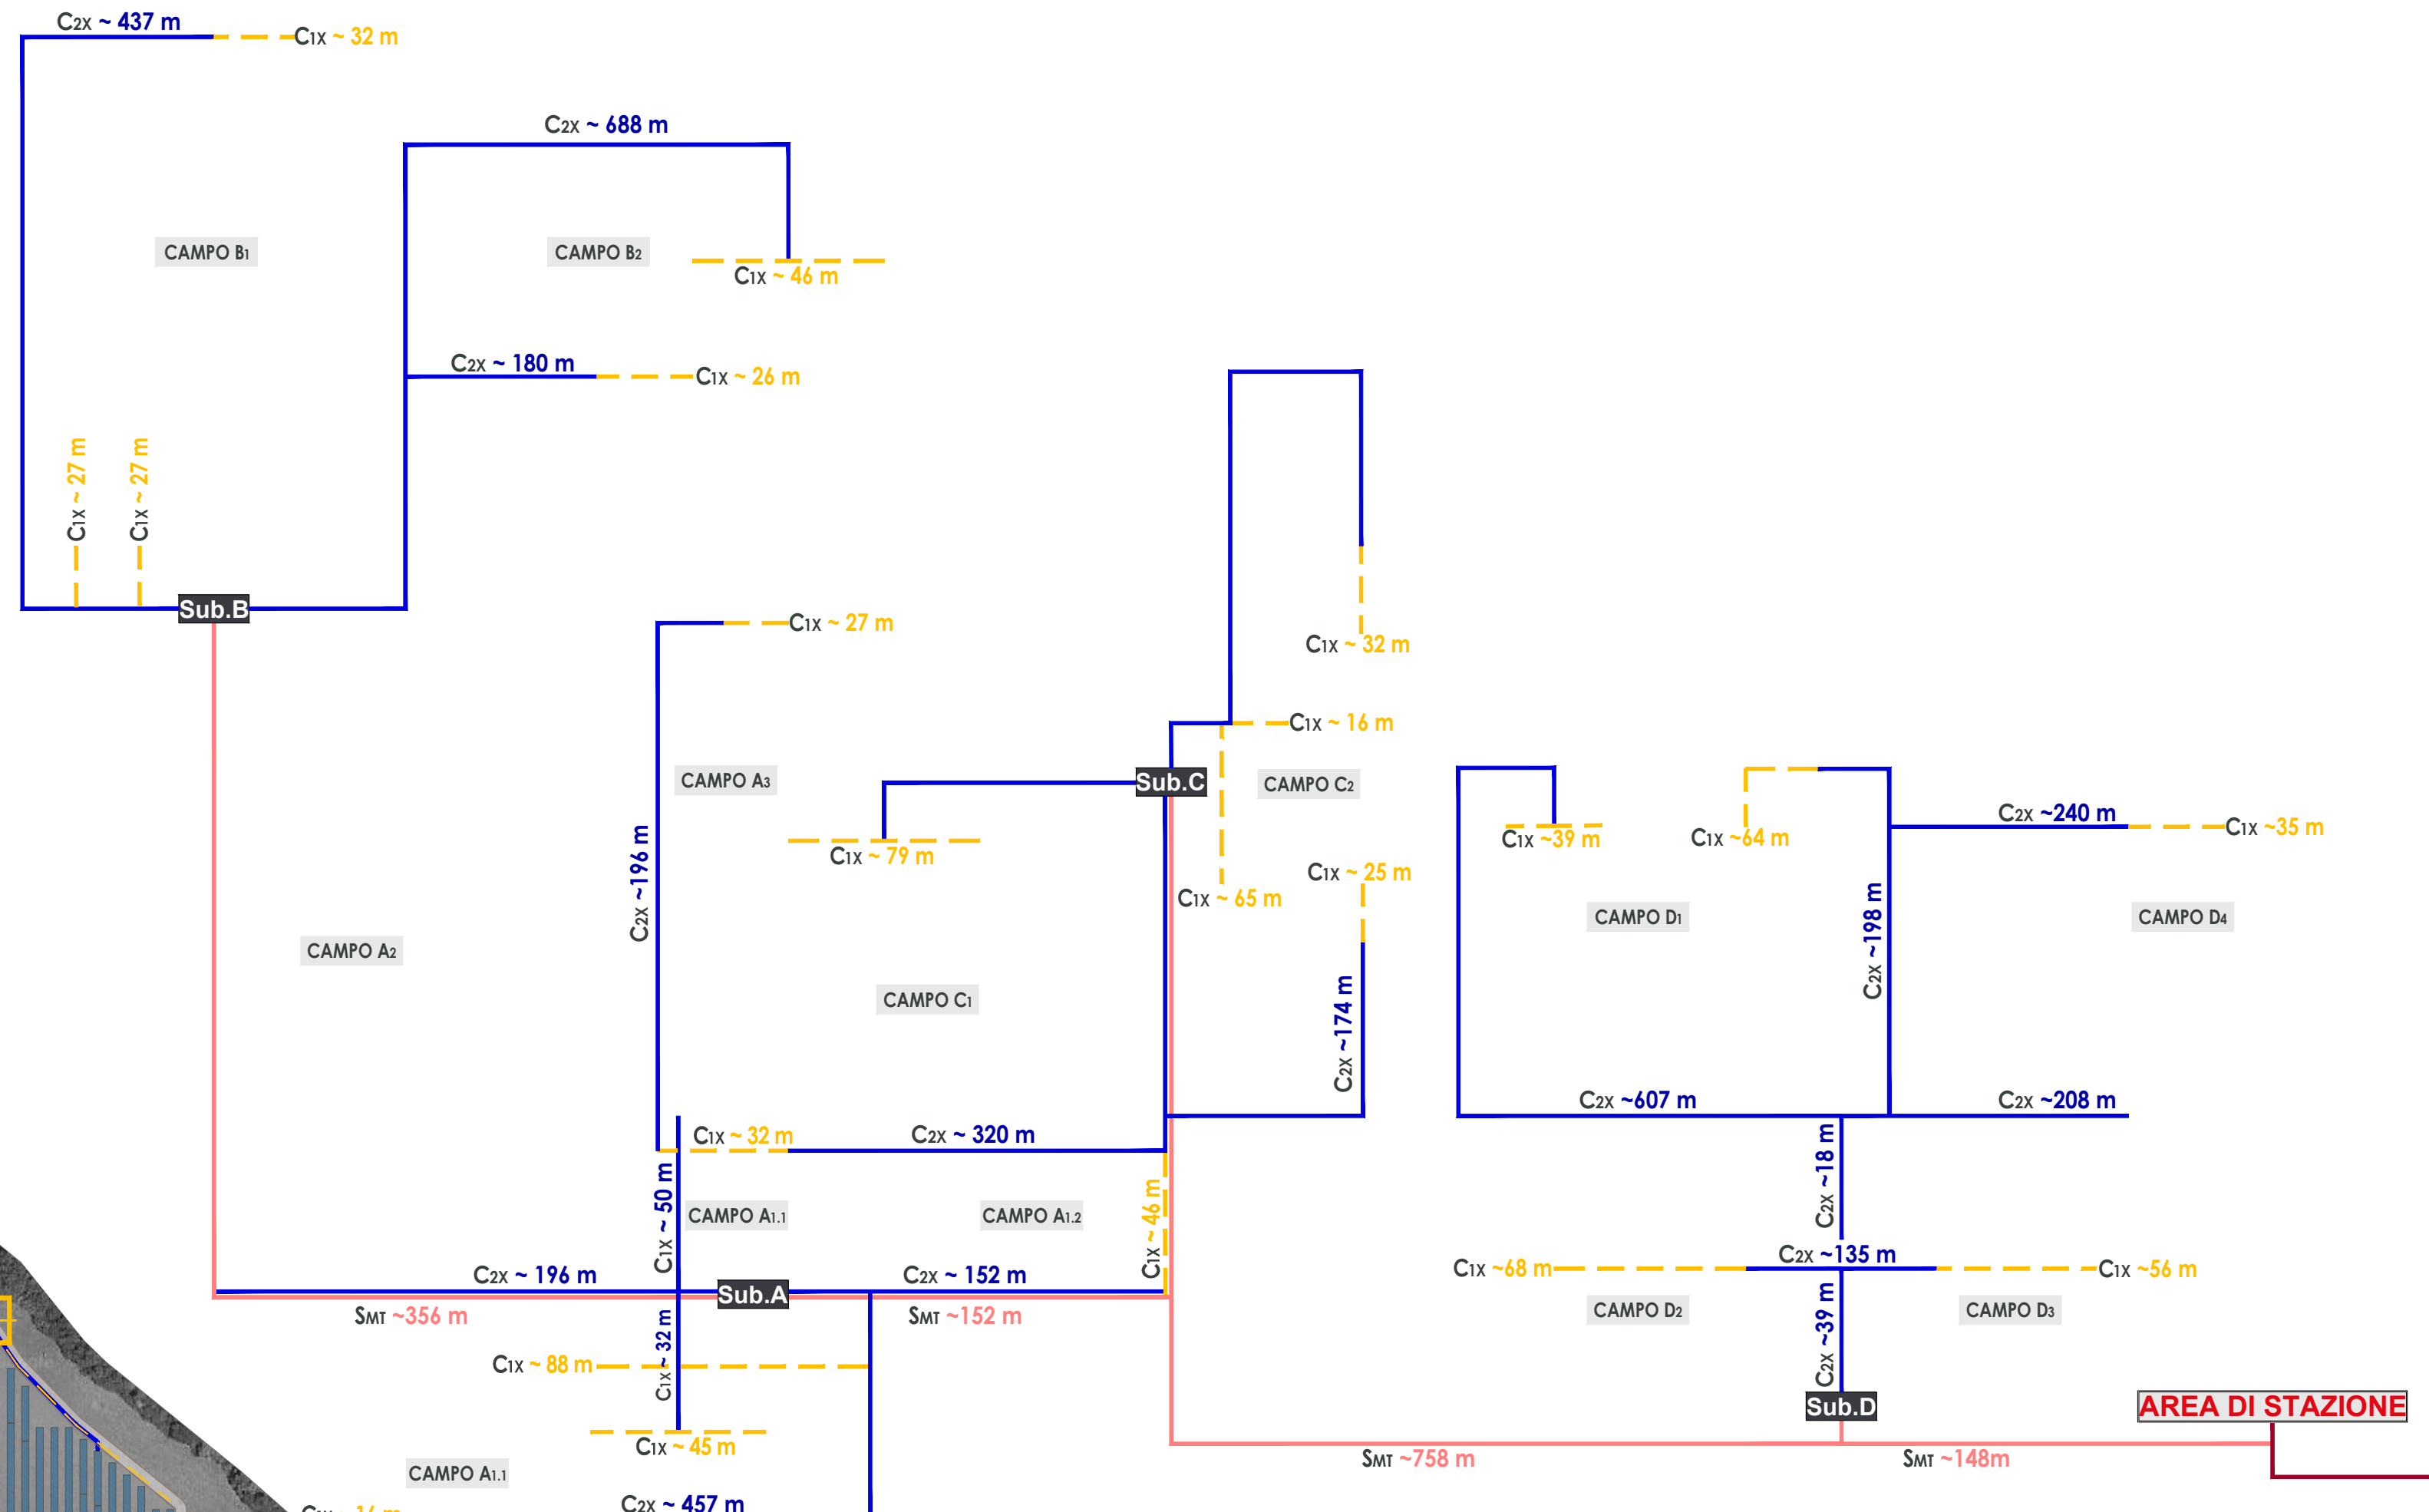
C2X ~ 437 m
C1X ~ 32 m
C2X ~ 688 m
CAMPO B1
CAMPO B2
C1X ~ 46 m
C2X ~ 180 m
C1X ~ 26 m
C1X ~ 27 m
C1X ~ 27 m
Sub.B
C1X ~ 27 m
C1X ~ 32 m
C1X ~ 16 m
CAMPO A3
Sub.C
CAMPO C2
C2X ~196 m
C1X ~ 79 m
C1X ~39 m
C1X ~64 m
C2X ~240 m
C1X ~35 m
C1X ~ 25 m
C1X ~ 65 m
CAMPO D1
CAMPO D4
C2X ~198 m
CAMPO A2
CAMPO C1
C2X ~174 m
C2X ~607 m
C2X ~208 m
C1X ~ 32 m
C2X ~ 320 m
C2X ~18 m
C1X ~ 50 m
CAMPO A1.1
CAMPO A1.2
C1X ~ 46 m
C2X ~135 m
C1X ~68 m
C1X ~56 m
C2X ~ 196 m
Sub.A
C2X ~ 152 m
SMT ~356 m
SMT ~152 m
CAMPO D2
CAMPO D3
C2X ~39 m
C1X ~ 88 m
C1X ~ 32 m
Sub.D
AREA DI STAZIONE
C1X ~ 45 m
SMT ~758 m
SMT ~148m
CAMPO A1.1
C2X ~ 457 m
C1X ~ 16 m